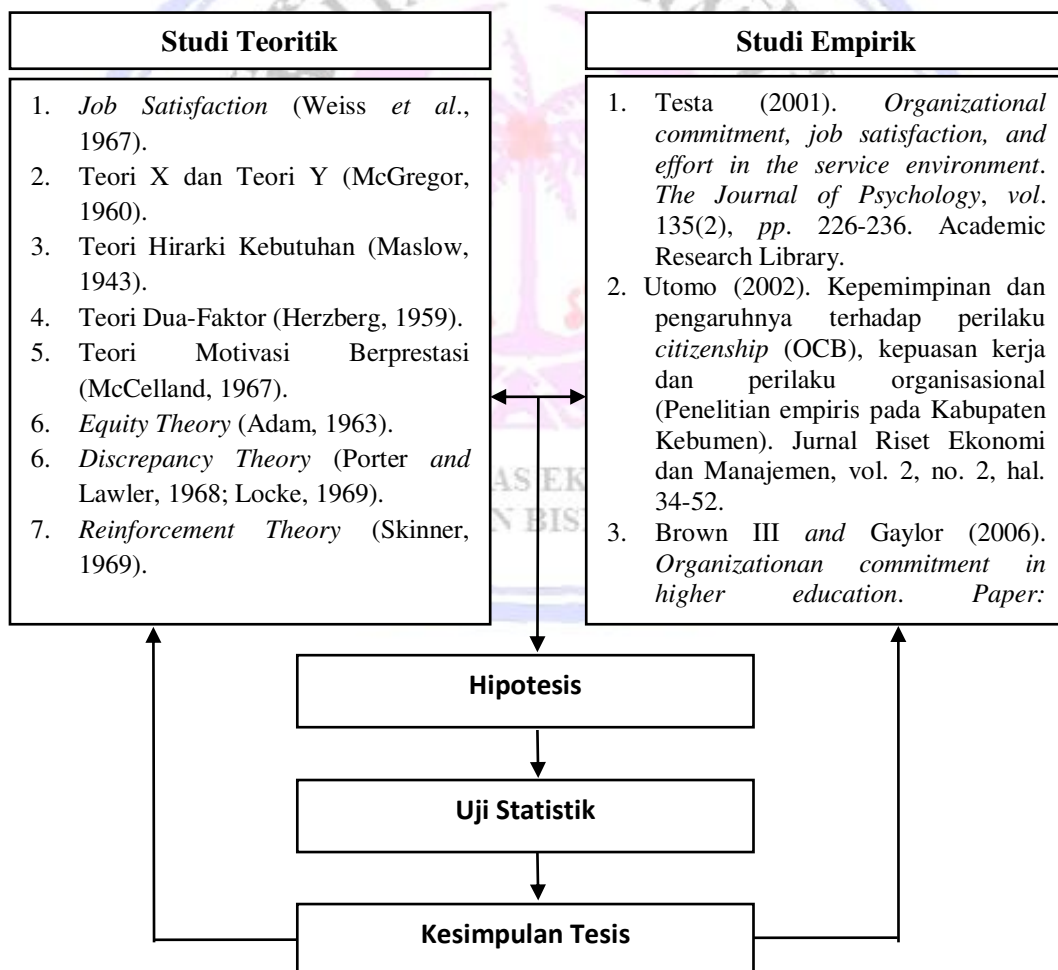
Studi Teoritik

1. *Job Satisfaction* (Weiss *et al*., 1967).
2. Teori X dan Teori Y (McGregor, 1960).
3. Teori Hirarki Kebutuhan (Maslow, 1943).
4. Teori Dua-Faktor (Herzberg, 1959).
5. Teori Motivasi Berprestasi (McCelland, 1967).
6. *Equity Theory* (Adam, 1963).
6. *Discrepancy Theory* (Porter *and* Lawler, 1968; Locke, 1969).
7. *Reinforcement Theory* (Skinner, 1969).

Studi Empirik

1. Testa (2001). *Organizational commitment, job satisfaction, and effort in the service environment*. *The Journal of Psychology*, *vol*. 135(2), *pp*. 226-236. Academic Research Library.
2. Utomo (2002). Kepemimpinan dan pengaruhnya terhadap perilaku *citizenship* (OCB), kepuasan kerja dan perilaku organisasional (Penelitian empiris pada Kabupaten Kebumen). Jurnal Riset Ekonomi dan Manajemen, vol. 2, no. 2, hal. 34-52.
3. Brown III *and* Gaylor (2006). *Organizationan commitment in higher education*. *Paper:*

Hipotesis

Uji Statistik

Kesimpulan Tesis